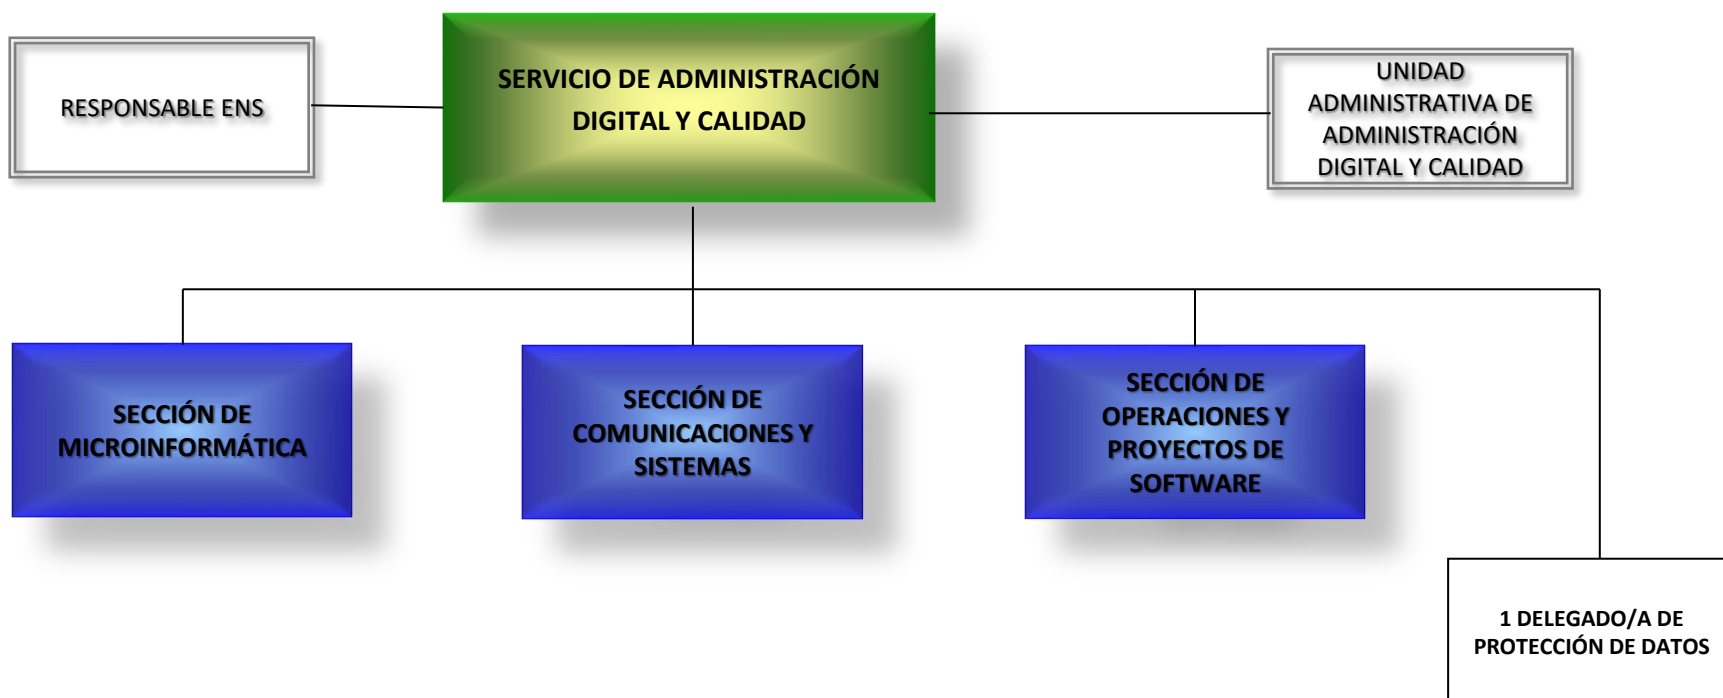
RESPONSABLE ENS

SERVICIO DE ADMINISTRACIÓN DIGITAL Y CALIDAD

UNIDAD ADMINISTRATIVA DE ADMINISTRACIÓN DIGITAL Y CALIDAD

SECCIÓN DE MICROINFORMÁTICA

SECCIÓN DE COMUNICACIONES Y SISTEMAS

SECCIÓN DE OPERACIONES Y PROYECTOS DE SOFTWARE

1 DELEGADO/A DE PROTECCIÓN DE DATOS